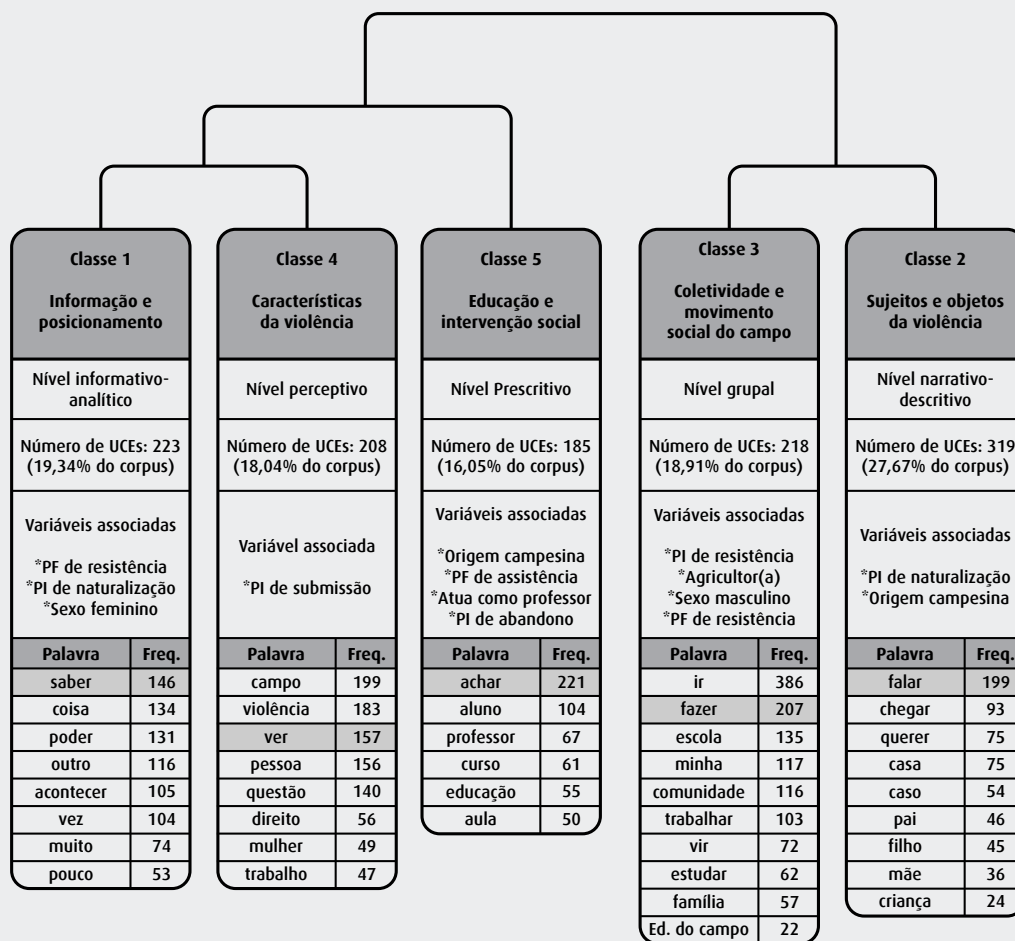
Classe 1

Informação e posicionamento

Nível informativo-analítico

Número de UCEs: 223 (19,34% do corpus)

Variáveis associadas

*PF de resistência
*PI de naturalização
*Sexo feminino

| Palavra | Freq. |
|---|---|
| saber | 146 |
| coisa | 134 |
| poder | 131 |
| outro | 116 |
| acontecer | 105 |
| vez | 104 |
| muito | 74 |
| pouco | 53 |

Classe 4

Características da violência

Nível perceptivo

Número de UCEs: 208 (18,04% do corpus)

Variável associada

*PI de submissão

| Palavra | Freq. |
|---|---|
| campo | 199 |
| violência | 183 |
| ver | 157 |
| pessoa | 156 |
| questão | 140 |
| direito | 56 |
| mulher | 49 |
| trabalho | 47 |

Classe 5

Educação e intervenção social

Nível Prescritivo

Número de UCEs: 185 (16,05% do corpus)

Variáveis associadas

*Origem campesina
*PF de assistência
*Atua como professor
*PI de abandono

| Palavra | Freq. |
|---|---|
| achar | 221 |
| aluno | 104 |
| professor | 67 |
| curso | 61 |
| educação | 55 |
| aula | 50 |

Classe 3

Coletividade e movimento social do campo

Nível grupal

Número de UCEs: 218 (18,91% do corpus)

Variáveis associadas

*PI de resistência
*Agricultor(a)
*Sexo masculino
*PF de resistência

| Palavra | Freq. |
|---|---|
| ir | 386 |
| fazer | 207 |
| escola | 135 |
| minha | 117 |
| comunidade | 116 |
| trabalhar | 103 |
| vir | 72 |
| estudar | 62 |
| família | 57 |
| Ed. do campo | 22 |

Classe 2

Sujeitos e objetos da violência

Nível narrativo-descritivo

Número de UCEs: 319 (27,67% do corpus)

Variáveis associadas

*PI de naturalização
*Origem campesina

| Palavra | Freq. |
|---|---|
| falar | 199 |
| chegar | 93 |
| querer | 75 |
| casa | 75 |
| caso | 54 |
| pai | 46 |
| filho | 45 |
| mãe | 36 |
| criança | 24 |